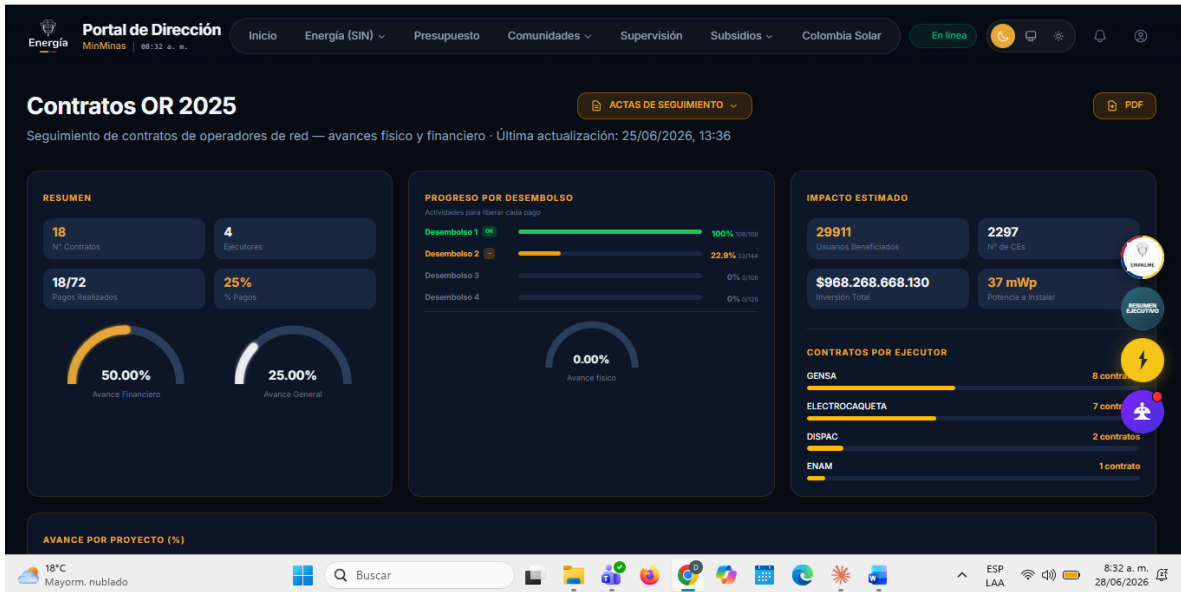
Energía

Portal de Dirección
MinMinas | 08:32 a. m.

Inicio Energía (SIN) Presupuesto Comunidades Supervisión Subsidios Colombia Solar En línea

Contratos OR 2025

ACTAS DE SEGUIMIENTO

PDF

Seguimiento de contratos de operadores de red — avances físico y financiero · Última actualización: 25/06/2026, 13:36

RESUMEN

18
N° Contratos

4
Ejecutores

18/72
Pagos Realizados

25%
% Pagos

50.00%
Avance Financiero

25.00%
Avance General

PROGRESO POR DESEMBOLSO
Actividades para liberar cada pago

Desembolso 1 OK 100% 108/108
Desembolso 2 22.9% 33/144
Desembolso 3 0% 0/108
Desembolso 4 0% 0/126

0.00%
Avance físico

IMPACTO ESTIMADO

29911
Usuarios Beneficiados

2297
N° de CEs

$968.268.668.130
Inversión Total

37 mWp
Potencia a Instalar

CONTRATOS POR EJECUTOR

GENSA 8 contra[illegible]
ELECTROCAQUETA 7 contr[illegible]
DISPAC 2 contratos
ENAM 1 contrato

RESUMEN EJECUTIVO

AVANCE POR PROYECTO (%)

18°C
Mayorm. nublado

Buscar

ESP
LAA

8:32 a. m.
28/06/2026